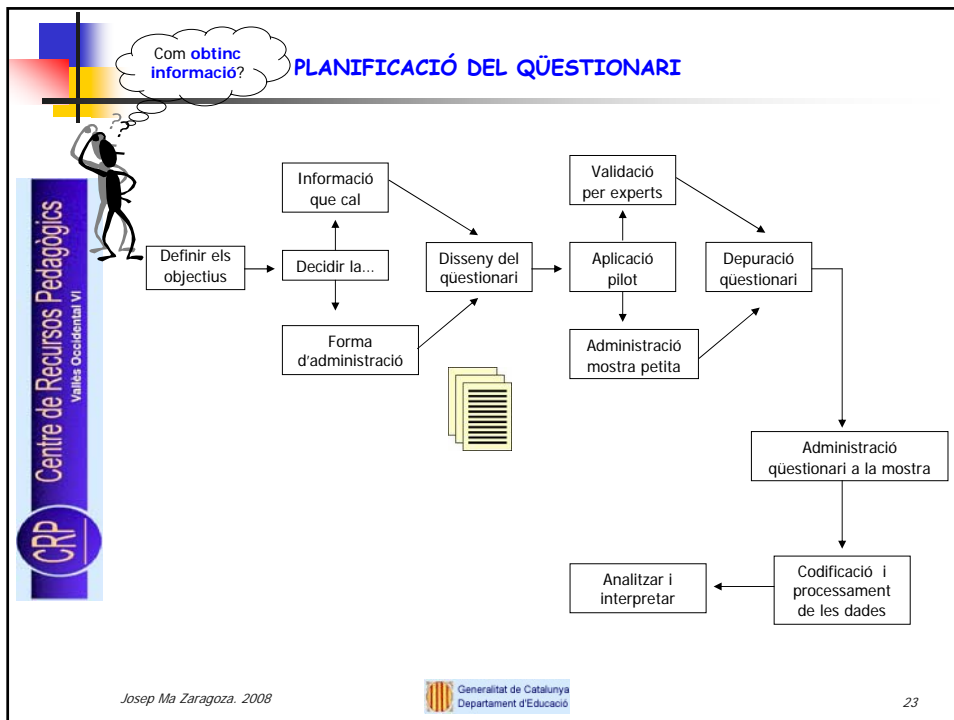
Com **obtinc informació**?

PLANIFICACIÓ DEL QÜESTIONARI

Centre de Recursos Pedagògics
Vallès Occidental VI
CRP

Definir els objectius

Informació que cal

Decidir la...

Forma d'administració

Disseny del qüestionari

Validació per experts

Aplicació pilot

Administració mostra petita

Depuració qüestionari

Administració qüestionari a la mostra

Codificació i processament de les dades

Analitzar i interpretar

Josep Ma Zaragoza. 2008

Generalitat de Catalunya
Departament d'Educació

23